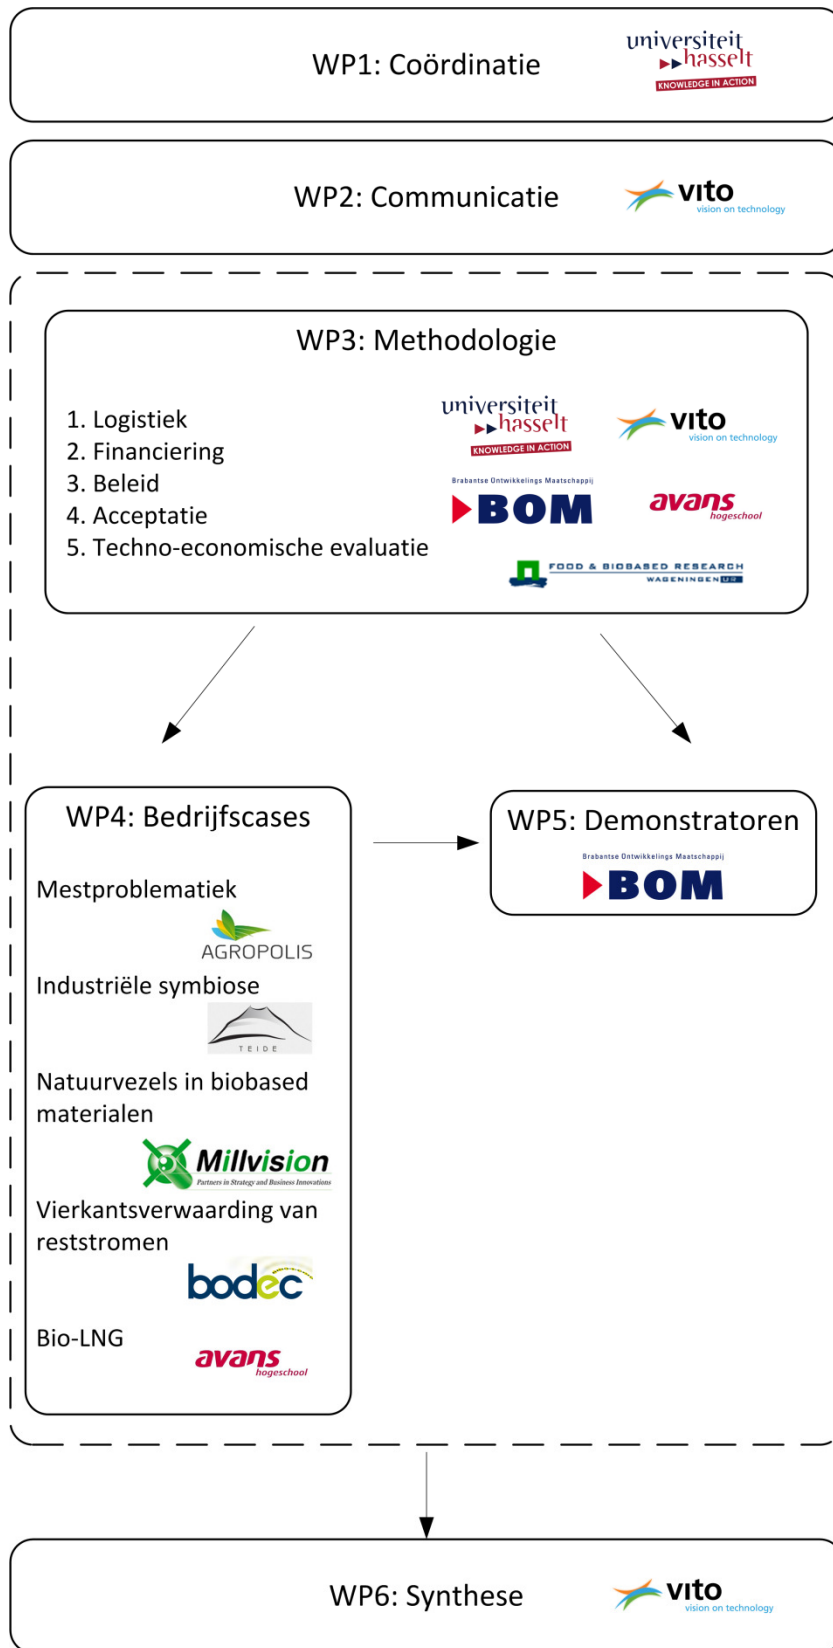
WP1: Coördinatie

universiteit hasselt KNOWLEDGE IN ACTION

WP2: Communicatie

vito vision on technology

WP3: Methodologie

1. Logistiek
2. Financiering
3. Beleid
4. Acceptatie
5. Techno-economische evaluatie

universiteit hasselt KNOWLEDGE IN ACTION

vito vision on technology

Brabantse Ontwikkelings Maatschappij BOM

avans hogeschool

FOOD & BIOBASED RESEARCH WAGENINGEN UR

WP4: Bedrijfscases

Mestproblematiek

AGROPOLIS

Industriële symbiose

TEIDE

Natuurvezels in biobased materialen

Millvision Partners in Strategy and Business Innovations

Vierkantsverwaarding van reststromen

bodec

Bio-LNG

avans hogeschool

WP5: Demonstratoren

Brabantse Ontwikkelings Maatschappij BOM

WP6: Synthese

vito vision on technology